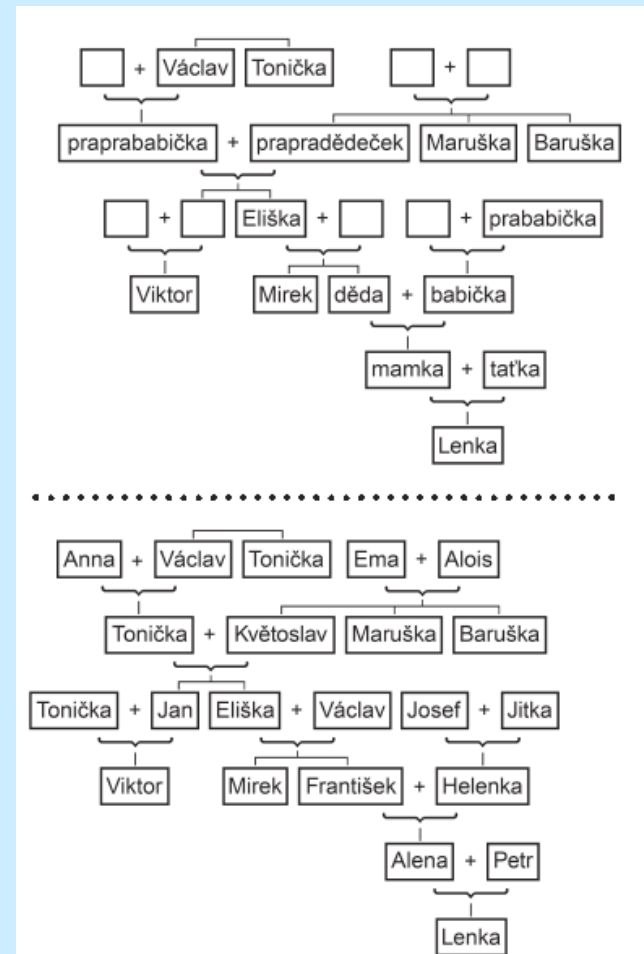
+ Václav Tonička +

praprababička + pradědeček Maruška Baruška

+ Eliška + + prababička

Viktor Mirek děda + babička

mamka + taťka

Lenka

Anna + Václav Tonička Ema + Alois

Tonička + Květoslav Maruška Baruška

Tonička + Jan Eliška + Václav Josef + Jitka

Viktor Mirek František + Helenka

Alena + Petr

Lenka